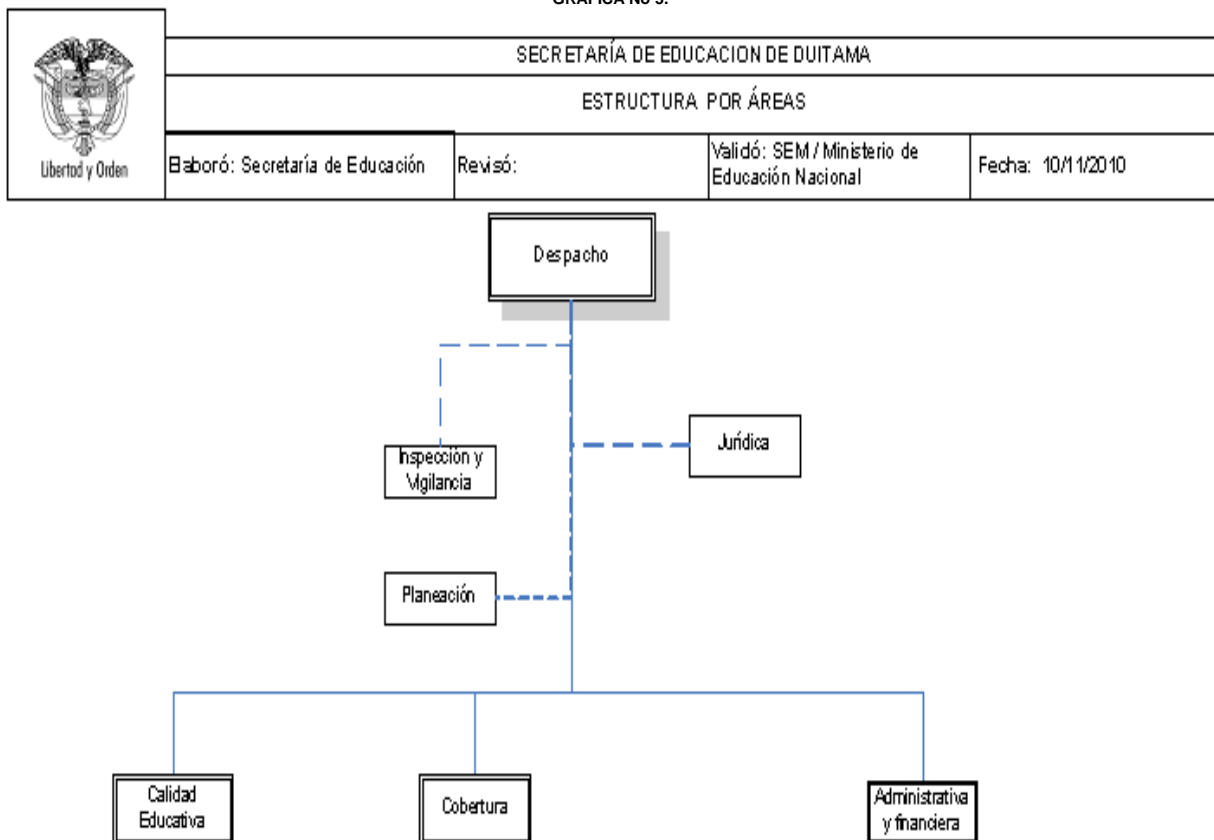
GRAFICA No 5.

| Libertad y Orden | SECRETARÍA DE EDUCACION DE DUITAMA | | | |
|---|---|---|---|---|
| | ESTRUCTURA POR ÁREAS | | | |
| | Elaboró: Secretaría de Educación | Revisó: | Validó: SEM / Ministerio de Educación Nacional | Fecha: 10/11/2010 |

Despacho

Inspección y Vigilancia

Jurídica

Planeación

Calidad Educativa

Cobertura

Administrativa y financiera